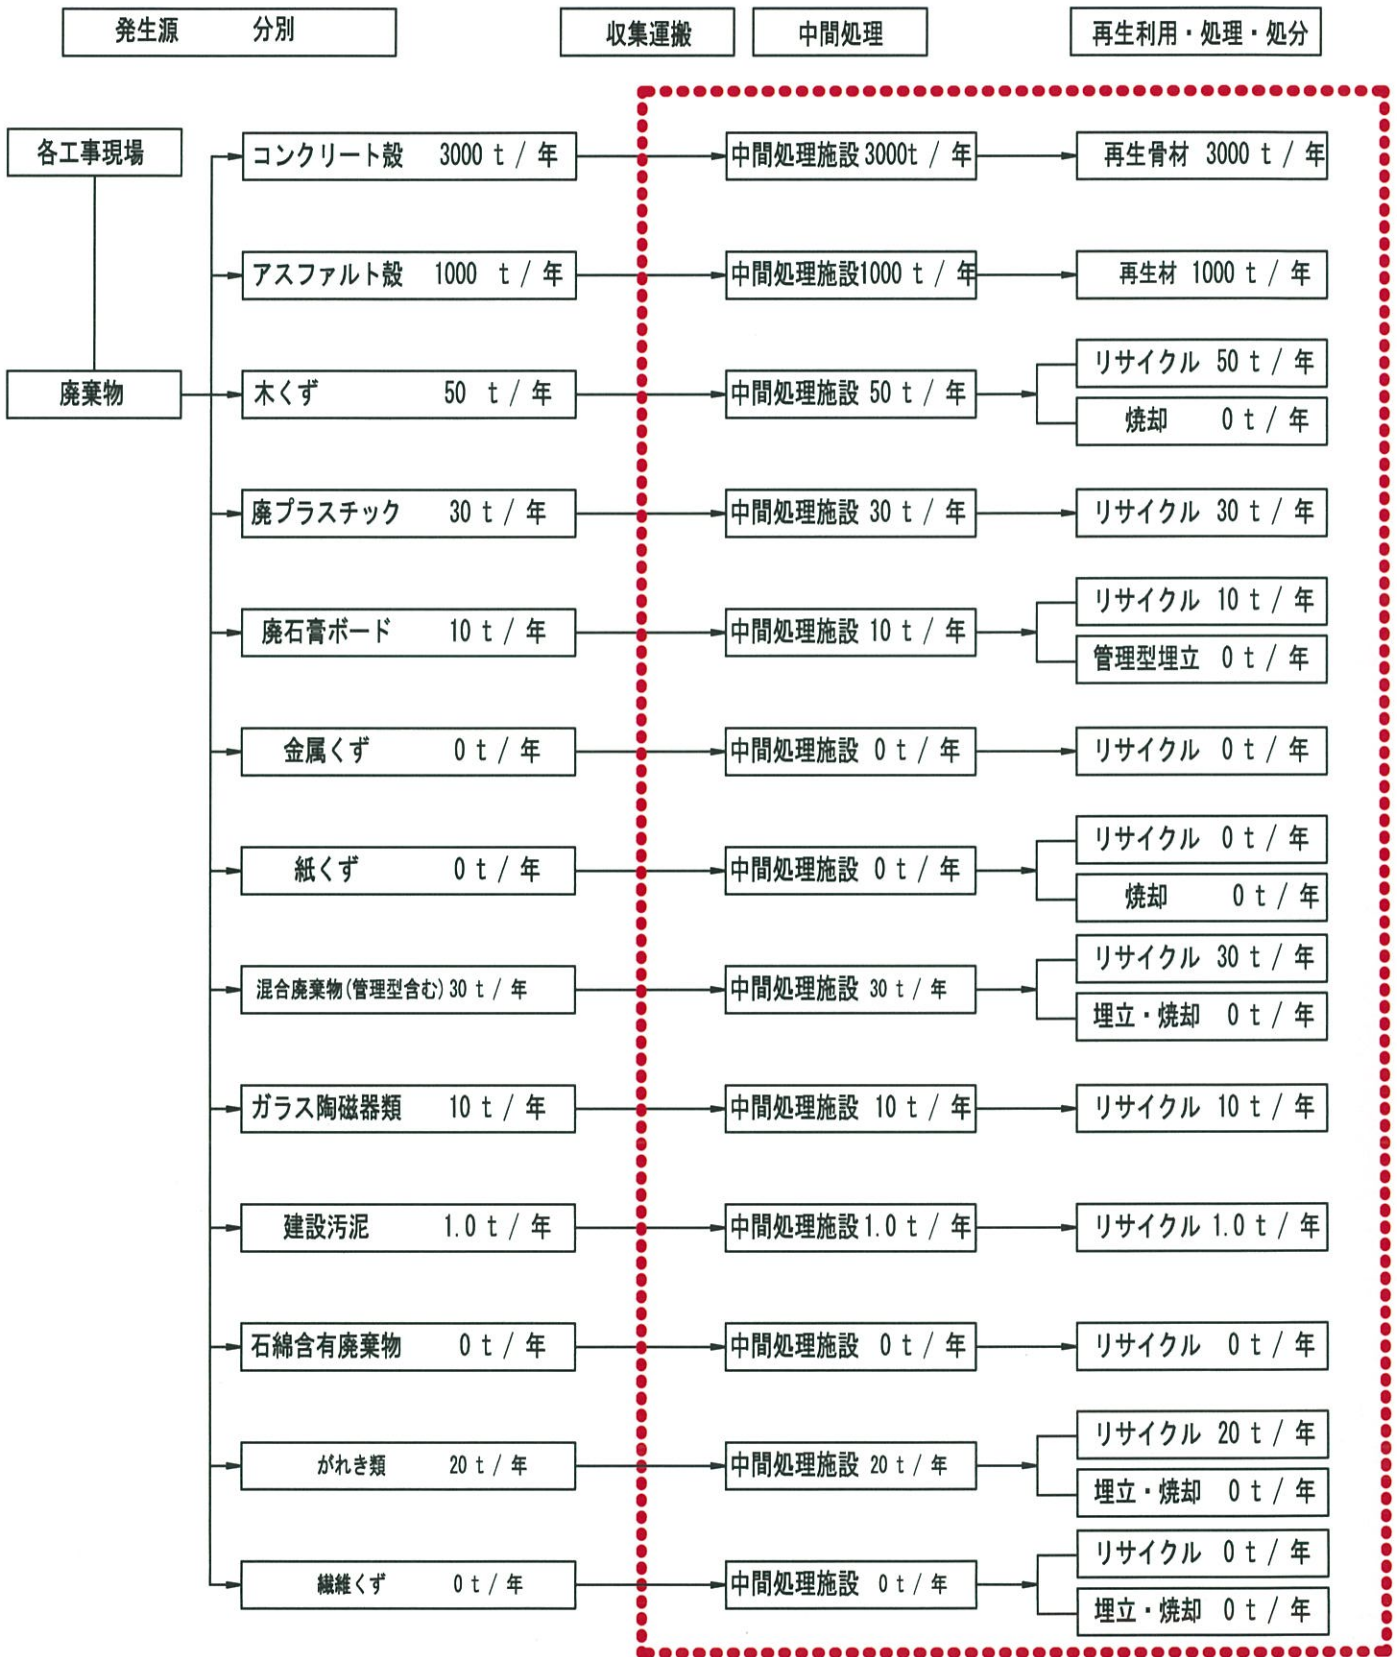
発生源　分別

収集運搬

中間処理

再生利用・処理・処分

各工事現場

廃棄物

コンクリート殻　3000 t / 年

中間処理施設 3000t / 年

再生骨材　3000 t / 年

アスファルト殻　1000　t / 年

中間処理施設1000 t / 年

再生材　1000 t / 年

木くず　50　t / 年

中間処理施設 50 t / 年

リサイクル　50 t / 年

焼却　0 t / 年

廃プラスチック　30 t / 年

中間処理施設 30 t / 年

リサイクル　30 t / 年

廃石膏ボード　10 t / 年

中間処理施設 10 t / 年

リサイクル　10 t / 年

管理型埋立　0 t / 年

金属くず　0 t / 年

中間処理施設　0 t / 年

リサイクル　0 t / 年

紙くず　0 t / 年

中間処理施設　0 t / 年

リサイクル　0 t / 年

焼却　0 t / 年

混合廃棄物(管理型含む) 30 t / 年

中間処理施設 30 t / 年

リサイクル　30 t / 年

埋立・焼却　0 t / 年

ガラス陶磁器類　10 t / 年

中間処理施設　10 t / 年

リサイクル　10 t / 年

建設汚泥　1.0 t / 年

中間処理施設 1.0 t / 年

リサイクル 1.0 t / 年

石綿含有廃棄物　0 t / 年

中間処理施設　0 t / 年

リサイクル　0 t / 年

がれき類　20 t / 年

中間処理施設 20 t / 年

リサイクル　20 t / 年

埋立・焼却　0 t / 年

繊維くず　0 t / 年

中間処理施設　0 t / 年

リサイクル　0 t / 年

埋立・焼却　0 t / 年